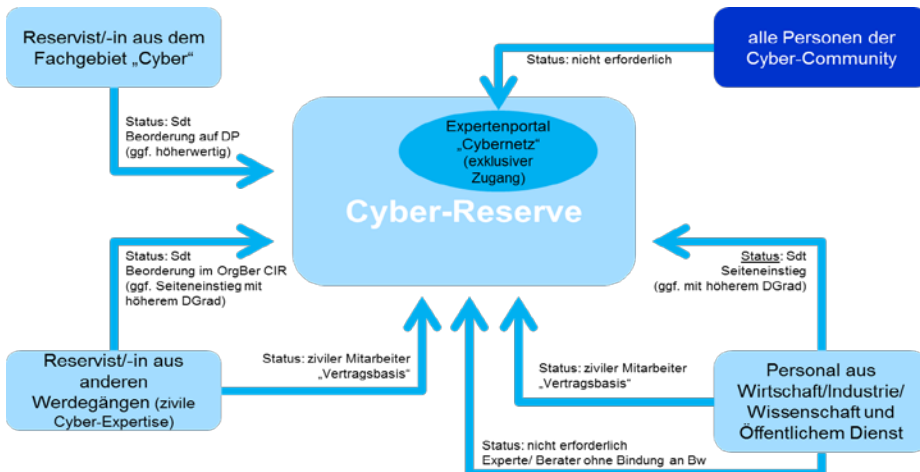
Reservist/-in aus dem Fachgebiet „Cyber“

alle Personen der Cyber-Community

Status: nicht erforderlich

Status: Sdt
Beorderung auf DP
(ggf. höherwertig)

Expertenportal „Cybernetz“ (exklusiver Zugang)

Cyber-Reserve

Status: Sdt
Beorderung im OrgBer CIR
(ggf. Seiteneinstieg mit höherem DGrad)

Status: Sdt
Seiteneinstieg
(ggf. mit höherem DGrad)

Reservist/-in aus anderen Werdegängen (zivile Cyber-Expertise)

Status: ziviler Mitarbeiter
„Vertragsbasis“

Status: ziviler Mitarbeiter
„Vertragsbasis“

Personal aus Wirtschaft/Industrie/ Wissenschaft und Öffentlichem Dienst

Status: nicht erforderlich
Experte/ Berater ohne Bindung an Bw